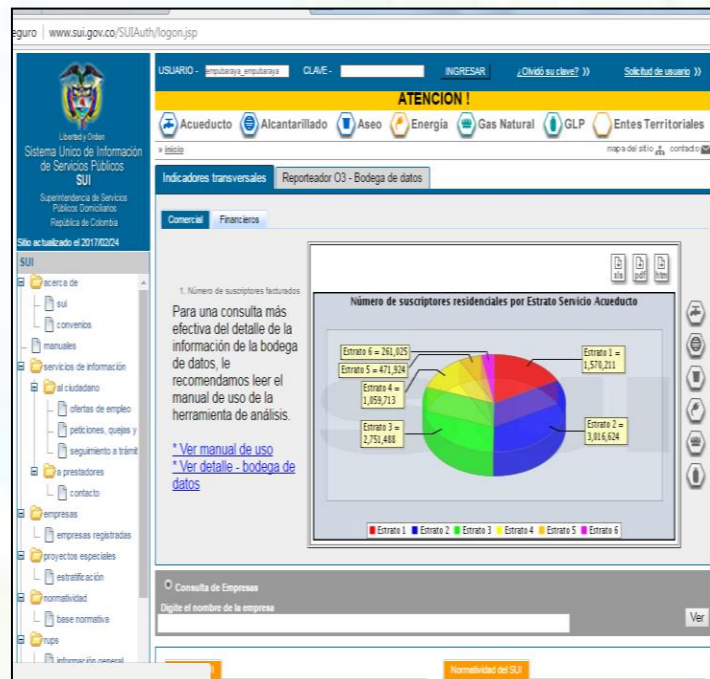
eguro | www.sui.gov.co/SUIAuth/logon.jsp

Libertad y Orden
Sistema Unico de Información de Servicios Públicos
SUI
Superintendencia de Servicios Públicos Domiciliarios
República de Colombia
Sitio actualizado el 2017/02/24

SUI
acerca de
sui
convenios
manuales
servicios de información
al ciudadano
ofertas de empleo
peticiones, quejas y
seguimiento a trámit
a prestadores
contacto
empresas
empresas registradas
proyectos especiales
estratificación
normatividad
base normativa
rups
información general

USUARIO - empubaraya_empubaraya CLAVE - INGRESAR ¿Olvidó su clave? )) Solicitud de usuario ))

ATENCION !

Acueducto Alcantarillado Aseo Energía Gas Natural GLP Entes Territoriales

» inicio
mapa del sitio contacto

Indicadores transversales | Reporteador O3 - Bodega de datos

Comercial | Financieros

1. Número de suscriptores facturados

Para una consulta más efectiva del detalle de la información de la bodega de datos, le recomendamos leer el manual de uso de la herramienta de análisis.

* Ver manual de uso
* Ver detalle - bodega de datos

xls pdf html

Número de suscriptores residenciales por Estrato Servicio Acueducto

Estrato 6 = 261,025
Estrato 5 = 471,924
Estrato 4 = 1,059,713
Estrato 3 = 2,751,488
Estrato 1 = 1,570,211
Estrato 2 = 3,016,624

Estrato 1 Estrato 2 Estrato 3 Estrato 4 Estrato 5 Estrato 6

Consulta de Empresas
Digite el nombre de la empresa
Ver

Normatividad del SUI